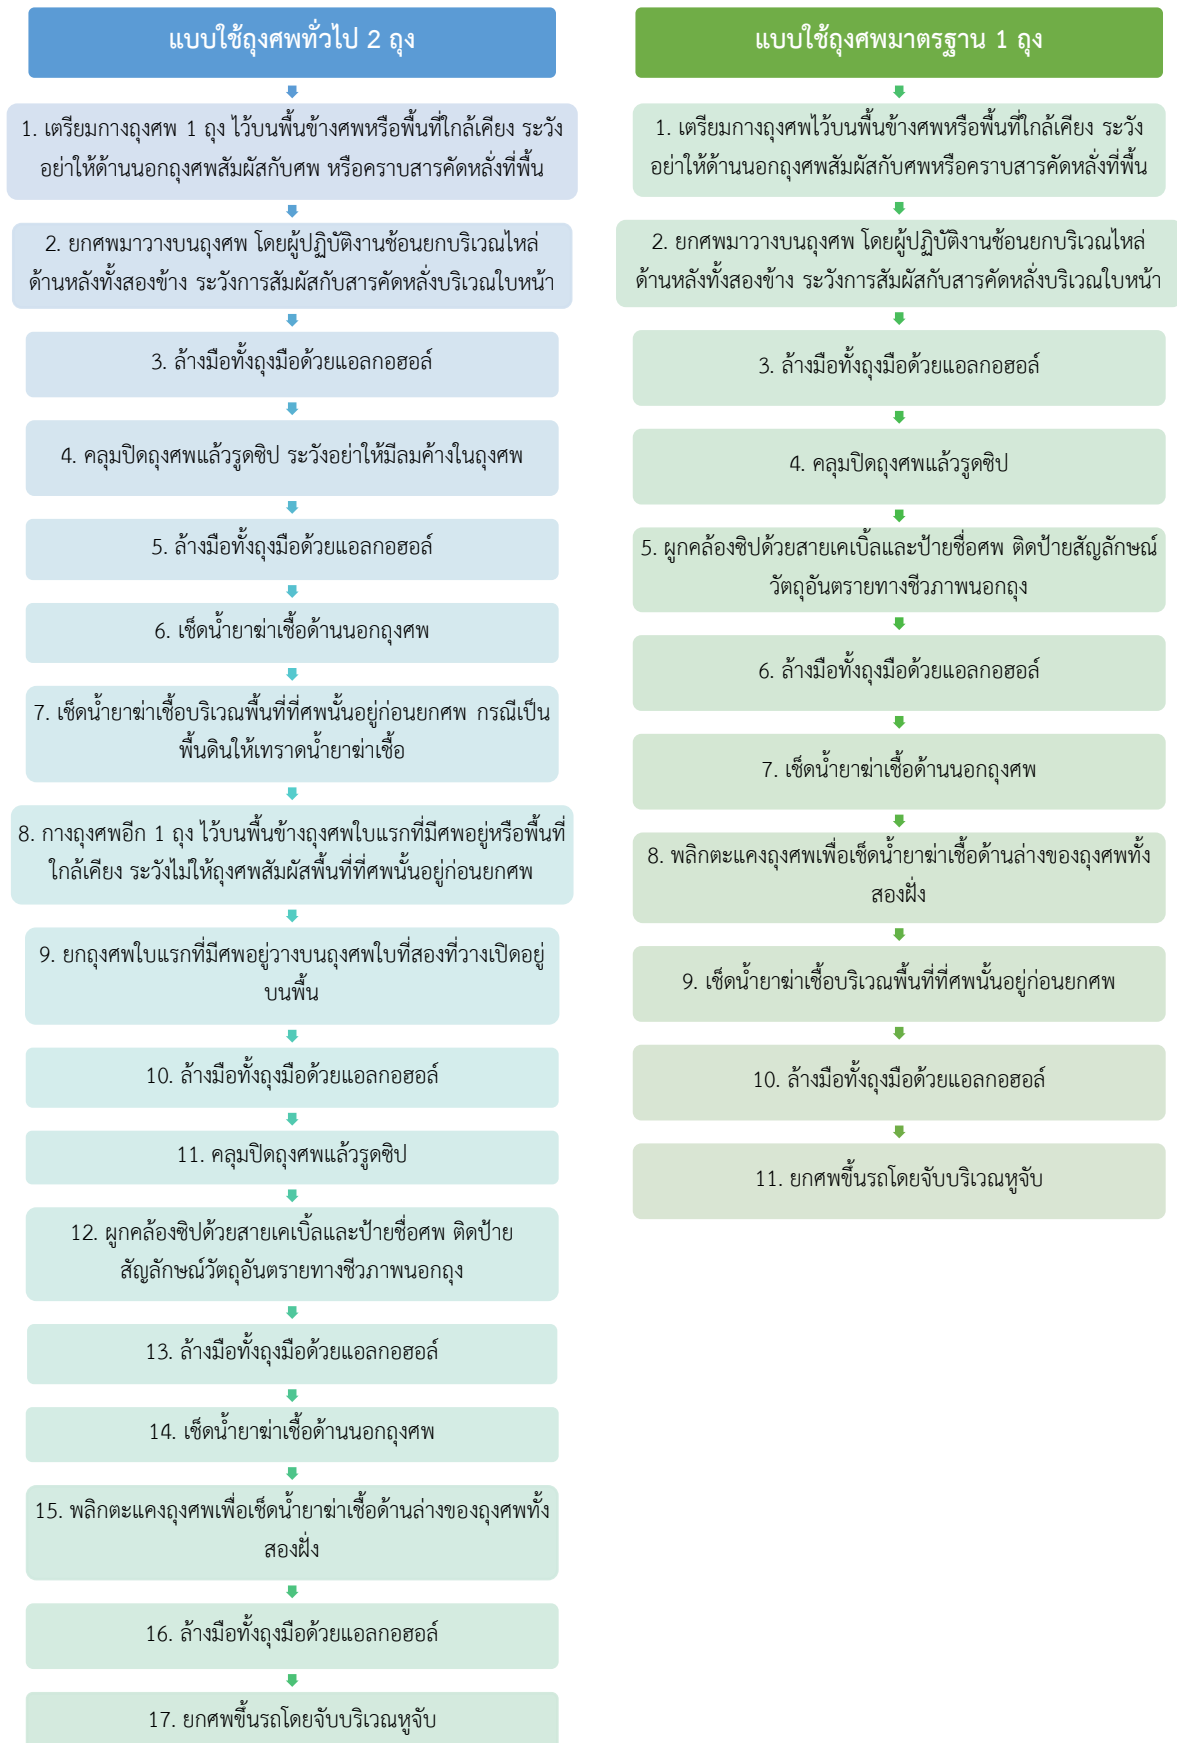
แบบใช้ถุงศพทั่วไป 2 ถุง

1. เตรียมกางถุงศพ 1 ถุง ไว้บนพื้นข้างศพหรือพื้นที่ใกล้เคียง ระวังอย่าให้ด้านนอกถุงศพสัมผัสกับศพ หรือคราบสารคัดหลั่งที่พื้น

2. ยกศพมาวางบนถุงศพ โดยผู้ปฏิบัติงานช้อนยกบริเวณไหล่ด้านหลังทั้งสองข้าง ระวังการสัมผัสกับสารคัดหลั่งบริเวณใบหน้า

3. ล้างมือทั้งถุงมือด้วยแอลกอฮอล์

4. คลุมปิดถุงศพแล้วรูดซิป ระวังอย่าให้มีลมค้างในถุงศพ

5. ล้างมือทั้งถุงมือด้วยแอลกอฮอล์

6. เช็ดน้ำยาฆ่าเชื้อด้านนอกถุงศพ

7. เช็ดน้ำยาฆ่าเชื้อบริเวณพื้นที่ที่ศพนั้นอยู่ก่อนยกศพ กรณีเป็นพื้นดินให้เทราดน้ำยาฆ่าเชื้อ

8. กางถุงศพอีก 1 ถุง ไว้บนพื้นข้างถุงศพใบแรกที่มีศพอยู่หรือพื้นที่ใกล้เคียง ระวังไม่ให้ถุงศพสัมผัสพื้นที่ที่ศพนั้นอยู่ก่อนยกศพ

9. ยกถุงศพใบแรกที่มีศพอยู่วางบนถุงศพใบที่สองที่วางเปิดอยู่บนพื้น

10. ล้างมือทั้งถุงมือด้วยแอลกอฮอล์

11. คลุมปิดถุงศพแล้วรูดซิป

12. ผูกคล้องซิปด้วยสายเคเบิ้ลและป้ายชื่อศพ ติดป้ายสัญลักษณ์วัตถุอันตรายทางชีวภาพนอกถุง

13. ล้างมือทั้งถุงมือด้วยแอลกอฮอล์

14. เช็ดน้ำยาฆ่าเชื้อด้านนอกถุงศพ

15. พลิกตะแคงถุงศพเพื่อเช็ดน้ำยาฆ่าเชื้อด้านล่างของถุงศพทั้งสองฝั่ง

16. ล้างมือทั้งถุงมือด้วยแอลกอฮอล์

17. ยกศพขึ้นรถโดยจับบริเวณหูจับ

แบบใช้ถุงศพมาตรฐาน 1 ถุง

1. เตรียมกางถุงศพไว้บนพื้นข้างศพหรือพื้นที่ใกล้เคียง ระวังอย่าให้ด้านนอกถุงศพสัมผัสกับศพหรือคราบสารคัดหลั่งที่พื้น

2. ยกศพมาวางบนถุงศพ โดยผู้ปฏิบัติงานช้อนยกบริเวณไหล่ด้านหลังทั้งสองข้าง ระวังการสัมผัสกับสารคัดหลั่งบริเวณใบหน้า

3. ล้างมือทั้งถุงมือด้วยแอลกอฮอล์

4. คลุมปิดถุงศพแล้วรูดซิป

5. ผูกคล้องซิปด้วยสายเคเบิ้ลและป้ายชื่อศพ ติดป้ายสัญลักษณ์วัตถุอันตรายทางชีวภาพนอกถุง

6. ล้างมือทั้งถุงมือด้วยแอลกอฮอล์

7. เช็ดน้ำยาฆ่าเชื้อด้านนอกถุงศพ

8. พลิกตะแคงถุงศพเพื่อเช็ดน้ำยาฆ่าเชื้อด้านล่างของถุงศพทั้งสองฝั่ง

9. เช็ดน้ำยาฆ่าเชื้อบริเวณพื้นที่ที่ศพนั้นอยู่ก่อนยกศพ

10. ล้างมือทั้งถุงมือด้วยแอลกอฮอล์

11. ยกศพขึ้นรถโดยจับบริเวณหูจับ